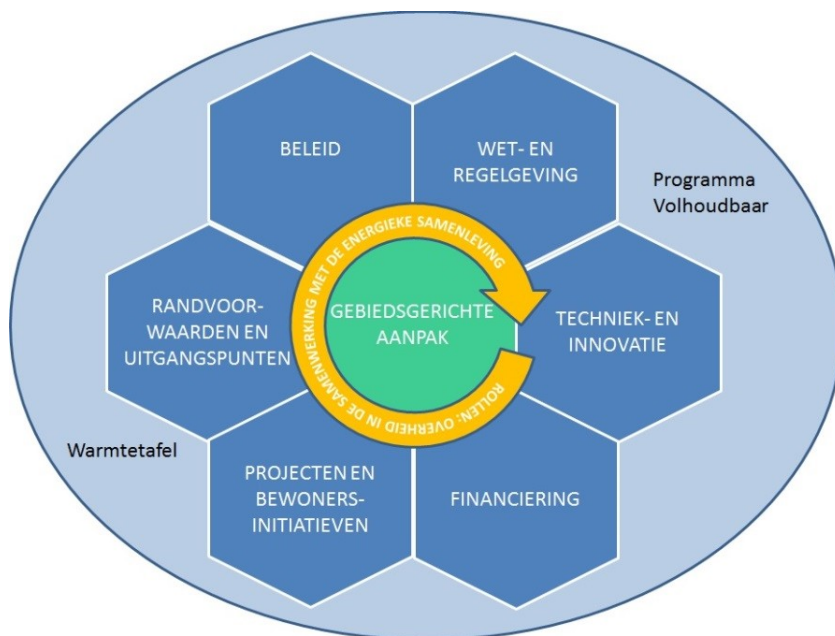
BELEID

WET- EN REGELGEVING

Programma Volhoudbaar

SAMENWERKING MET DE ENERGIEKE SAMENLEVING

GEBIEDSGERICHTE AANPAK

RANDVOOR-WAARDEN EN UITGANGSPUNTEN

TECHNIEK- EN INNOVATIE

ROLLEN, OVERHEID IN DE SAMENWERKING

Warmtetafel

PROJECTEN EN BEWONERS-INITIATIEVEN

FINANCIERING